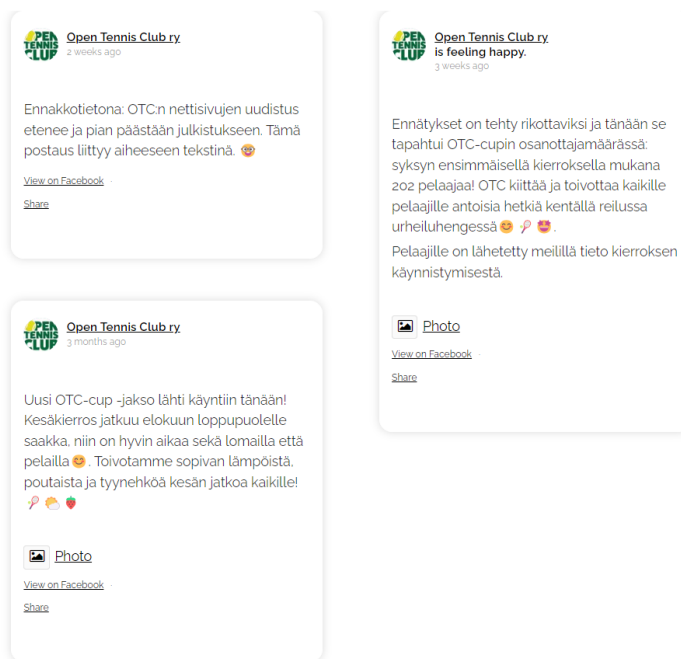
OPEN TENNIS CLUB

Open Tennis Club ry
2 weeks ago

Ennakkotietona: OTC:n nettisivujen uudistus etenee ja pian päästään julkistukseen. Tämä postaus liittyy aiheeseen tekstinä. 🤓

View on Facebook ·

Share

OPEN TENNIS CLUB

Open Tennis Club ry
3 months ago

Uusi OTC-cup -jakso lähti käyntiin tänään! Kesäkierros jatkuu elokuun loppupuolelle saakka, niin on hyvin aikaa sekä lomailla että pelailla 😊. Toivotamme sopivan lämpöistä, poutaista ja tyynehköä kesän jatkoa kaikille! 🏸 ⛅ 🍓

Photo

View on Facebook ·

Share

OPEN TENNIS CLUB

Open Tennis Club ry
is feeling happy.
3 weeks ago

Ennätykset on tehty rikottaviksi ja tänään se tapahtui OTC-cupin osanottajamäärässä: syksyn ensimmäisellä kierroksella mukana 202 pelaajaa! OTC kiittää ja toivottaa kaikille pelaajille antoisia hetkiä kentällä reilussa urheiluhengessä 😊 🏸 😍.

Pelaajille on lähetetty meilillä tieto kierroksen käynnistymisestä.

Photo

View on Facebook ·

Share